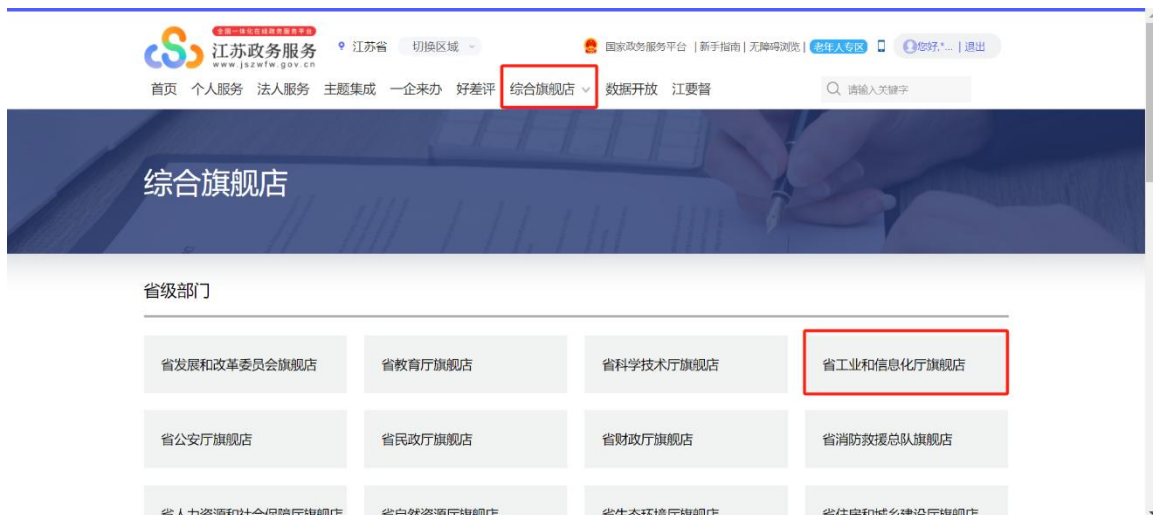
全国一体化在线政务服务平台
江苏政务服务
www.jszwfw.gov.cn
江苏省 切换区域
国家政务服务平台 | 新手指南 | 无障碍浏览 | 老年人专区 | 您好,*... | 退出

首页 个人服务 法人服务 主题集成 一企来办 好差评 综合旗舰店 数据开放 江要督
请输入关键字

综合旗舰店

省级部门

| 省发展和改革委员会旗舰店 | 省教育厅旗舰店 | 省科学技术厅旗舰店 | 省工业和信息化厅旗舰店 |
|---|---|---|---|
| 省公安厅旗舰店 | 省民政厅旗舰店 | 省财政厅旗舰店 | 省消防救援总队旗舰店 |
| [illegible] | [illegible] | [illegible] | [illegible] |